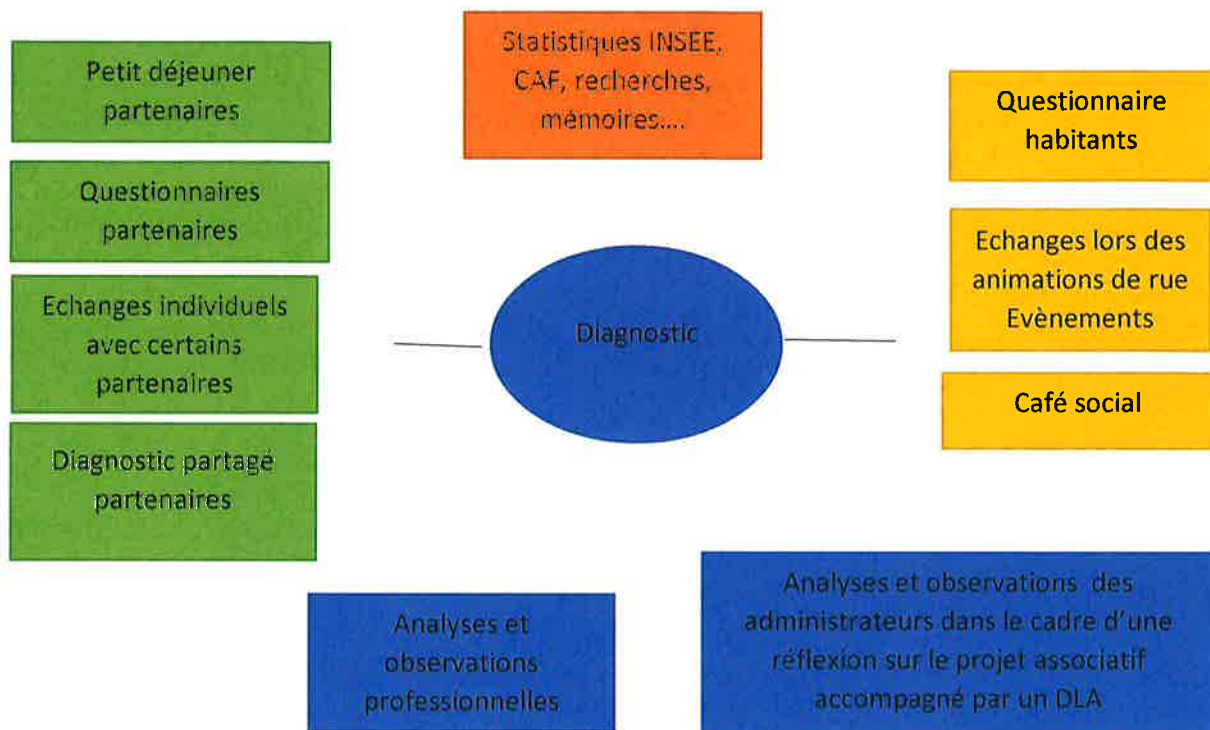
Petit déjeuner partenaires

Questionnaires partenaires

Echanges individuels avec certains partenaires

Diagnostic partagé partenaires

Statistiques INSEE, CAF, recherches, mémoires....

Diagnostic

Questionnaire habitants

Echanges lors des animations de rue Evènements

Café social

Analyses et observations professionnelles

Analyses et observations des administrateurs dans le cadre d'une réflexion sur le projet associatif accompagné par un DLA